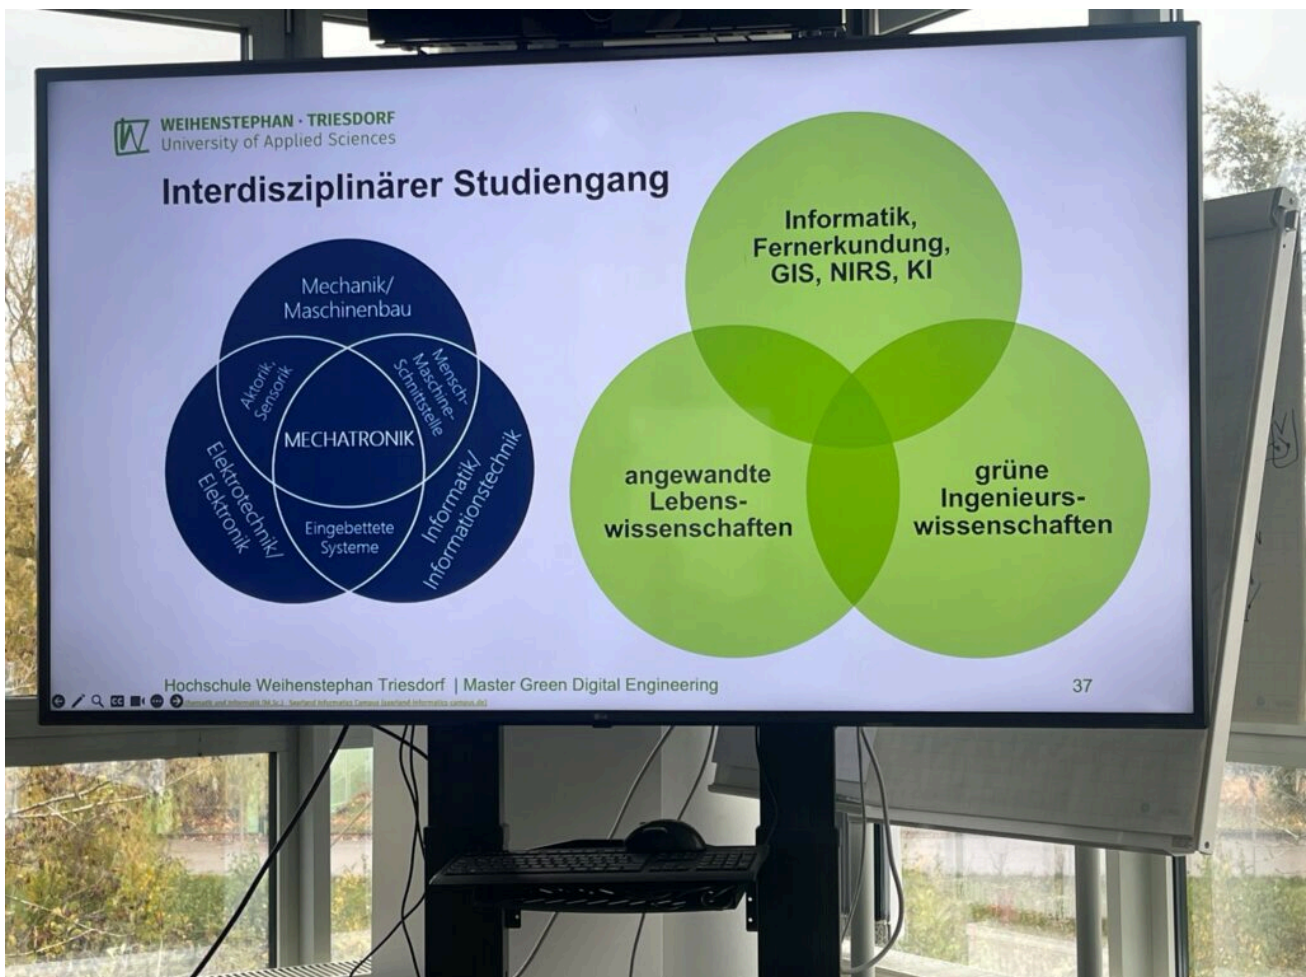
WEIHENSTEPHAN · TRIESDORF
University of Applied Sciences

Interdisziplinärer Studiengang

Mechanik/
Maschinenbau

Aktorik, Sensorik

Mensch-Maschine-Schnittstelle

MECHATRONIK

Elektrotechnik/
Elektronik

Informatik/
Informationstechnik

Eingebettete Systeme

Informatik,
Fernerkundung,
GIS, NIRS, KI

angewandte
Lebenswissenschaften

grüne
Ingenieurswissenschaften

Hochschule Weihenstephan Triesdorf | Master Green Digital Engineering

37

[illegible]